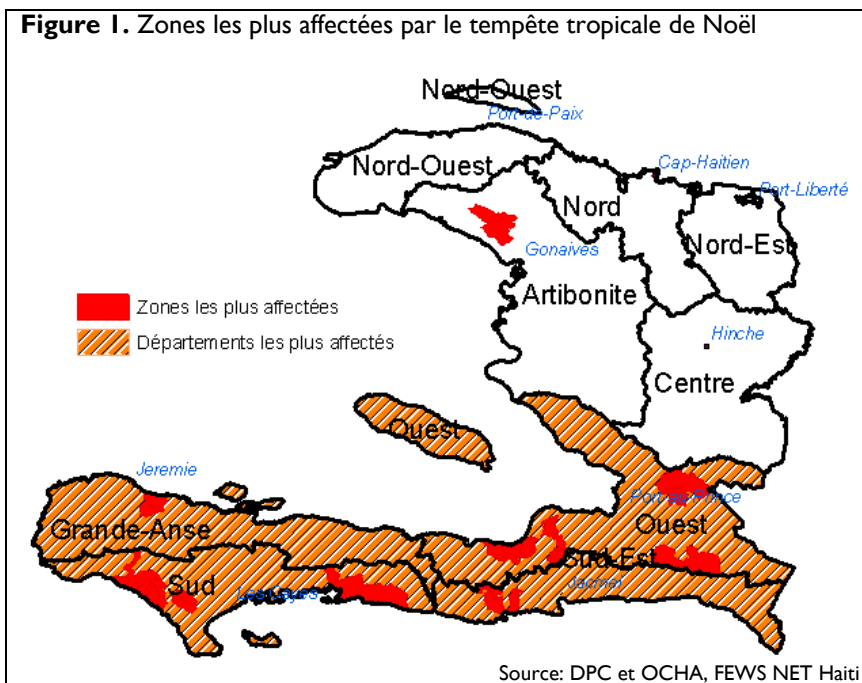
**Figure 1.** Zones les plus affectées par le tempête tropicale de Noël

Nord-Ouest
Port-de-Paix
Nord-Ouest
Cap-Haitien
Port-Liberté
Nord
Nord-Est
Gonaives
Zones les plus affectées
Départements les plus affectés
Artibonite
Hinche
Centre
Ouest
Jeremie
Port-au-Prince
Grande-Anse
Ouest
Sud-Est
Sud
Les Cayes
Jacmel

Source: DPC et OCHA, FEWS NET Haiti